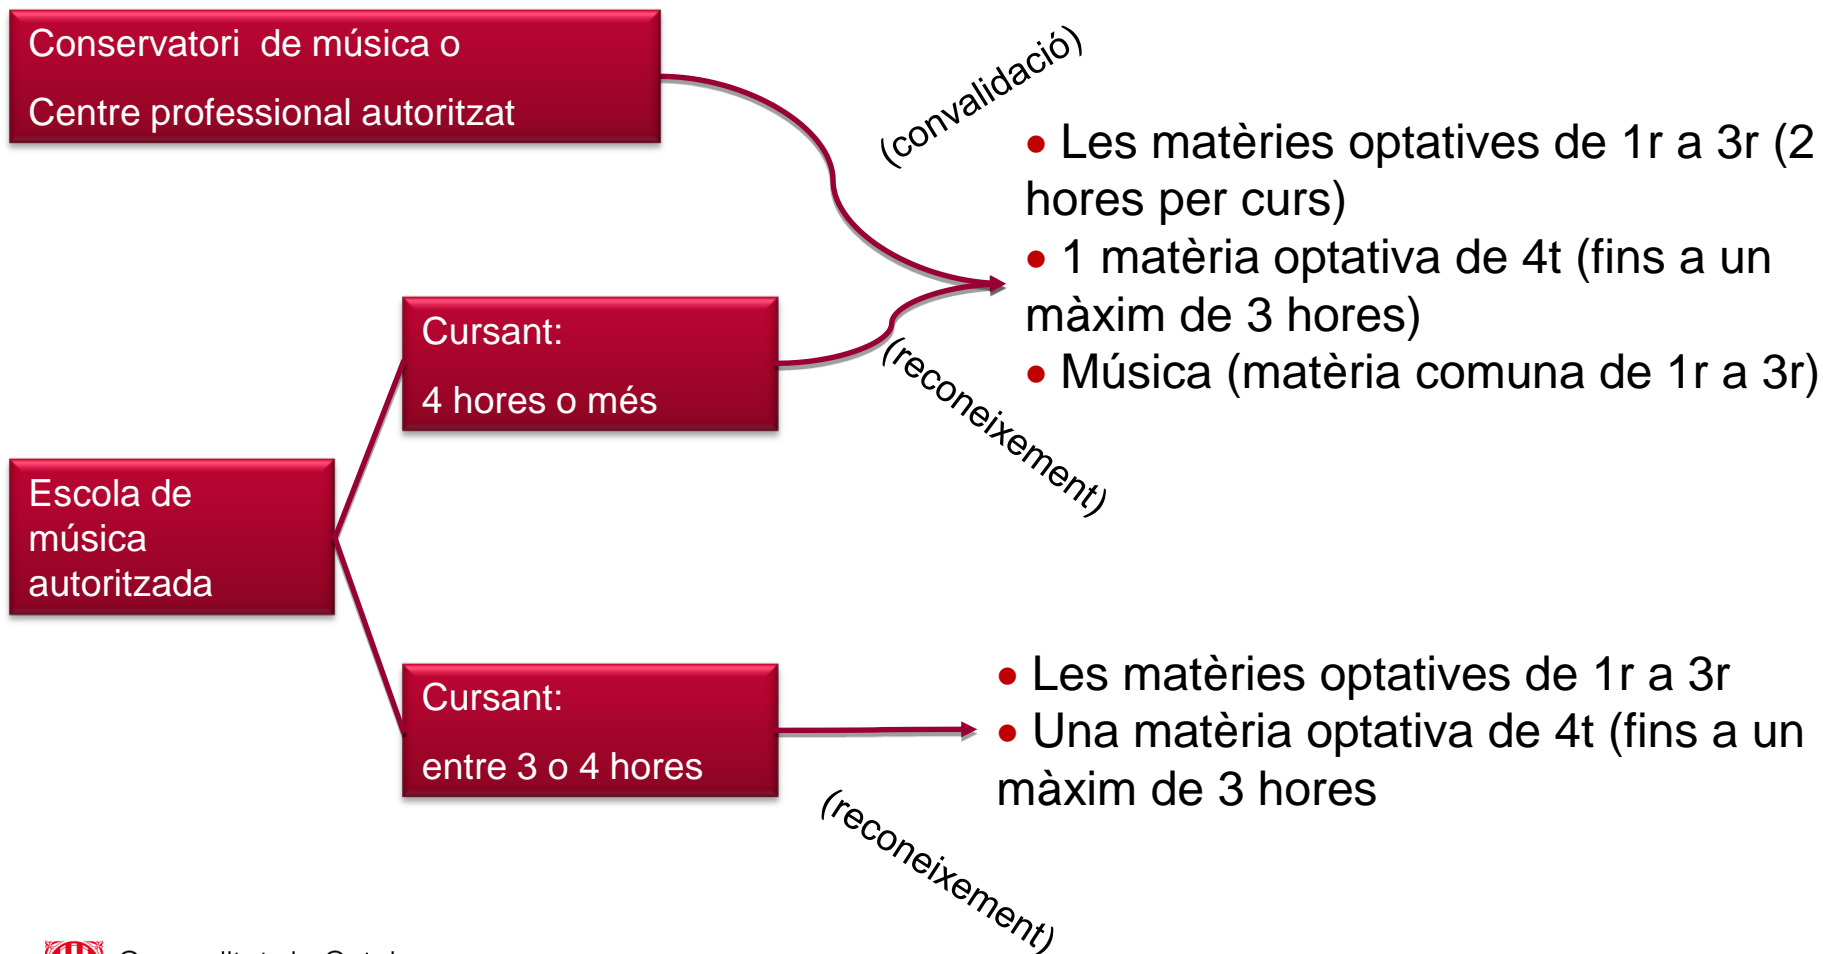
Conservatori de música o

Centre professional autoritzat

(convalidació)

• Les matèries optatives de 1r a 3r (2 hores per curs)

• 1 matèria optativa de 4t (fins a un màxim de 3 hores)

• Música (matèria comuna de 1r a 3r)

Cursant:

4 hores o més

(reconeixement)

Escola de música autoritzada

• Les matèries optatives de 1r a 3r

• Una matèria optativa de 4t (fins a un màxim de 3 hores

Cursant:

entre 3 o 4 hores

(reconeixement)

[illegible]